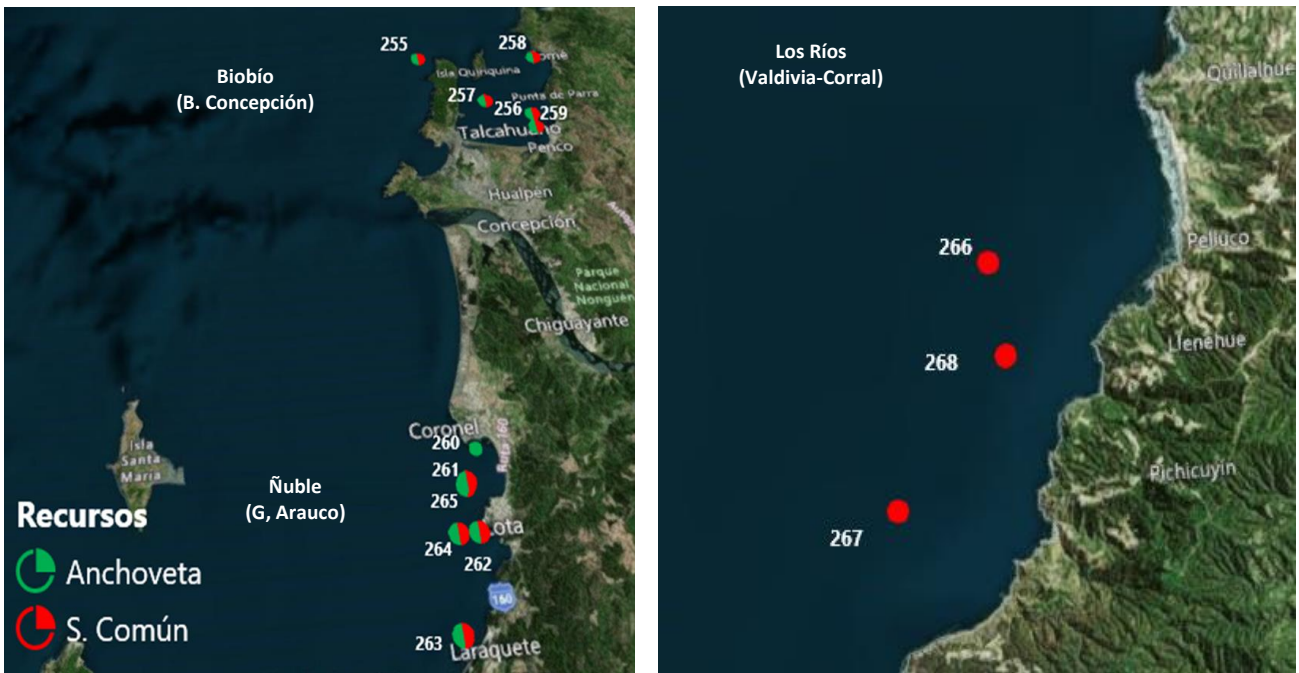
255
258
Tomé
Biobío
(B. Concepción)
Isla Quiriquina
257
256
259
Punta de Parra
Talcahuano
Penco
Hualpén
Concepción
Parque Nacional Nonguén
Chiguayante
Isla Santa María
Coronel
260
Ruta 160
261
Ñuble
(G, Arauco)
265
Lota
264
262
160
Recursos
Anchoveta
S. Común
263
Laraquete

Los Ríos
(Valdivia-Corral)
Quillalhue
266
Pelluco
268
Llenehue
Pichicuyin
267